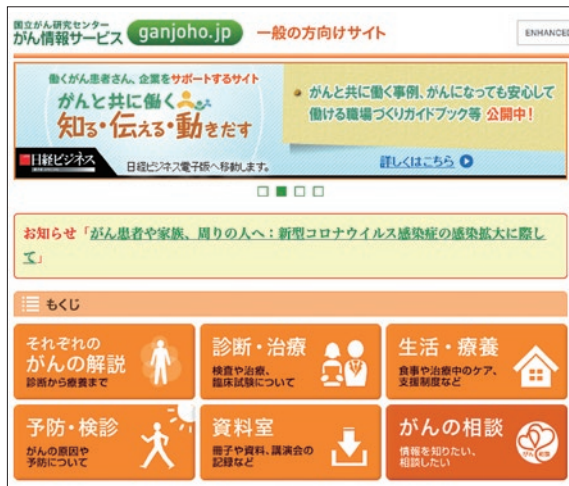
国立がん研究センター
がん情報サービス ganjoho.jp 一般の方向けサイト

ENHANCED

働くがん患者さん、企業をサポートするサイト
がんと共に働く
知る・伝える・動きだす

日経ビジネス
日経ビジネス電子版へ移動します。

がんと共に働く事例、がんになっても安心して働ける職場づくりガイドブック等 公開中!

詳しくはこちら

お知らせ「がん患者や家族、周りの人へ：新型コロナウイルス感染症の感染拡大に際して」

もくじ

それぞれのがんの解説
診断から療養まで

診断・治療
検査や治療、臨床試験について

生活・療養
食事や治療中のケア、支援制度など

予防・検診
がんの原因や予防について

資料室
冊子や資料、講演会の記録など

がんの相談
情報を知りたい、相談したい

がん相談